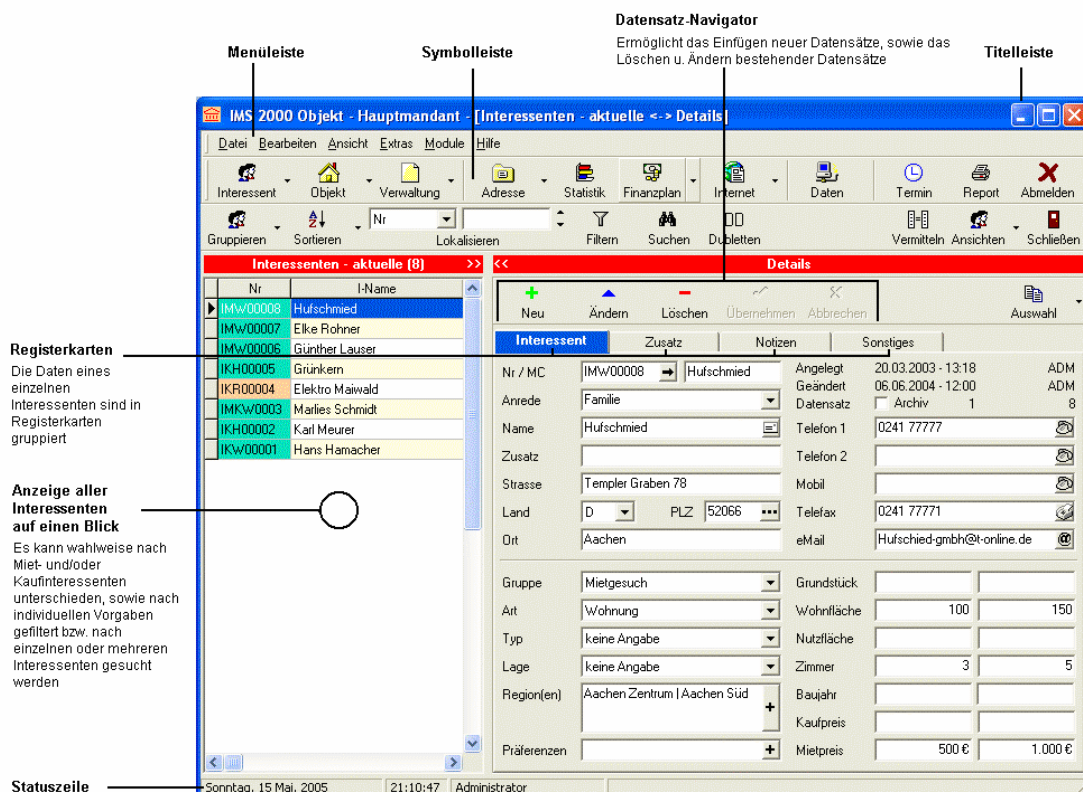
Datensatz-Navigator
Ermöglicht das Einfügen neuer Datensätze, sowie das Löschen u. Ändern bestehender Datensätze

Menüleiste

Symbolleiste

Titelleiste

IMS 2000 Objekt - Hauptmandant - [Interessenten - aktuelle <-> Details]

Datei Bearbeiten Ansicht Extras Module Hilfe

Interessent Objekt Verwaltung Adresse Statistik Finanzplan Internet Daten Termin Report Abmelden

Gruppieren Sortieren Nr Lokalisieren Filtern Suchen Dubletten Vermitteln Ansichten Schließen

Interessenten - aktuelle (8) >>

<< Details

| Nr | I-Name |
|---|---|
| IMW00008 | Hufschmied |
| IMW00007 | Elke Rohner |
| IMW00006 | Günther Lauser |
| IKH00005 | Grünkern |
| IKR00004 | Elektro Maiwald |
| IMKW0003 | Marlies Schmidt |
| IKH00002 | Karl Meurer |
| IKW00001 | Hans Hamacher |

Neu Ändern Löschen Übernehmen Abbrechen Auswahl

Interessent Zusatz Notizen Sonstiges

Nr / MC IMW00008 Hufschmied
Anrede Familie
Name Hufschmied
Zusatz
Strasse Templer Graben 78
Land D PLZ 52066
Ort Aachen

Angelegt 20.03.2003 - 13:18 ADM
Geändert 06.06.2004 - 12:00 ADM
Datensatz Archiv 1 8
Telefon 1 0241 77777
Telefon 2
Mobil
Telefax 0241 77771
eMail Hufschied-gmbh@t-online.de

Gruppe Mietgesuch
Art Wohnung
Typ keine Angabe
Lage keine Angabe
Region(en) Aachen Zentrum | Aachen Süd
Präferenzen

Grundstück
Wohnfläche 100 150
Nutzfläche
Zimmer 3 5
Baujahr
Kaufpreis
Mietpreis 500 € 1.000 €

Registerkarten
Die Daten eines einzelnen Interessenten sind in Registerkarten gruppiert

Anzeige aller Interessenten auf einen Blick
Es kann wahlweise nach Miet- und/oder Kaufinteressenten unterschieden, sowie nach individuellen Vorgaben gefiltert bzw. nach einzelnen oder mehreren Interessenten gesucht werden

Statuszeile

Sonntag, 15 Mai, 2005 21:10:47 Administrator